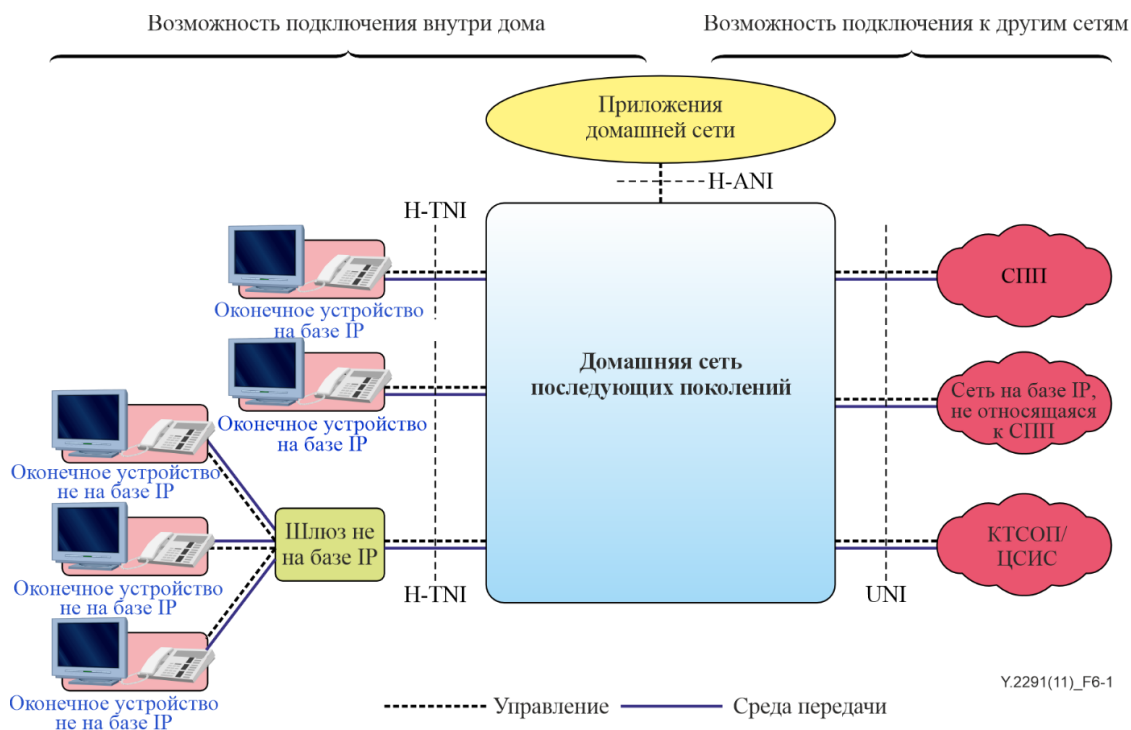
Возможность подключения внутри дома

Возможность подключения к другим сетям

Приложения домашней сети

H-ANI

H-TNI

Оконечное устройство на базе IP

Оконечное устройство на базе IP

Домашняя сеть последующих поколений

СПП

Сеть на базе IP, не относящаяся к СПП

Оконечное устройство не на базе IP

Шлюз не на базе IP

КТСОП/ЦСИС

Оконечное устройство не на базе IP

H-TNI

UNI

Оконечное устройство не на базе IP

Y.2291(11)_F6-1

Управление

Среда передачи